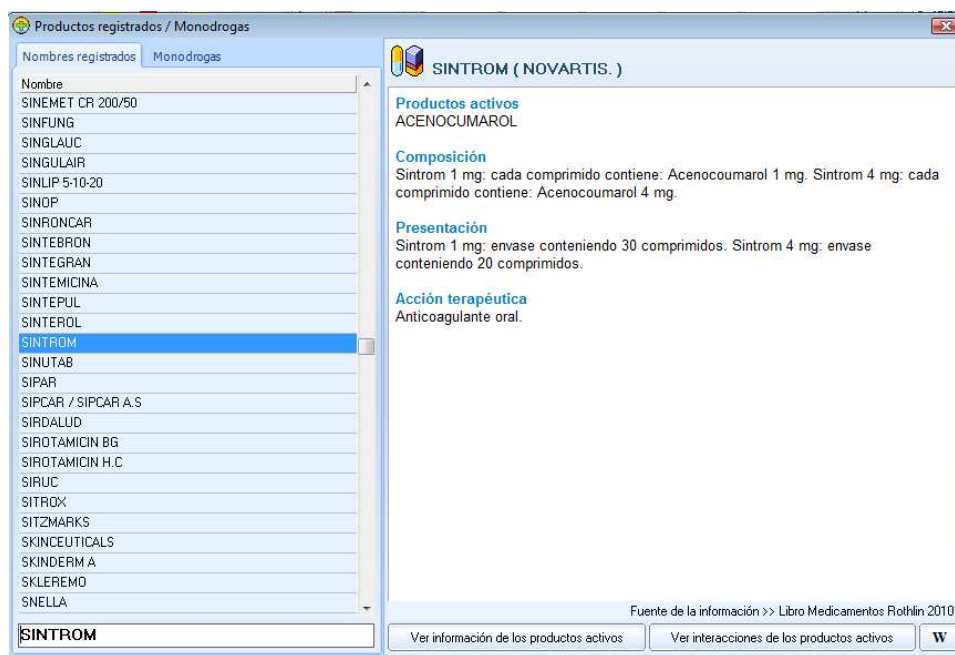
Productos registrados / Monodrogas

Nombres registrados | Monodrogas

Nombre
SINEMET CR 200/50
SINFUNG
SINGLAUC
SINGULAIR
SINLIP 5-10-20
SINOP
SINRONCAR
SINTEBRON
SINTEGRAN
SINTEMICINA
SINTEPUL
SINTEROL
SINTROM
SINUTAB
SIPAR
SIPCAR / SIPCAR A.S
SIRDALUD
SIROTAMICIN BG
SIROTAMICIN H.C
SIRUC
SITROX
SITZMARKS
SKINCEUTICALS
SKINDERM A
SKLEREMO
SNELLA

SINTROM

SINTROM ( NOVARTIS. )

Productos activos
ACENOCUMAROL

Composición
Sintrom 1 mg: cada comprimido contiene: Acenocoumarol 1 mg. Sintrom 4 mg: cada comprimido contiene: Acenocoumarol 4 mg.

Presentación
Sintrom 1 mg: envase conteniendo 30 comprimidos. Sintrom 4 mg: envase conteniendo 20 comprimidos.

Acción terapéutica
Anticoagulante oral.

Fuente de la información >> Libro Medicamentos Rothlin 2010

Ver información de los productos activos | Ver interacciones de los productos activos | W